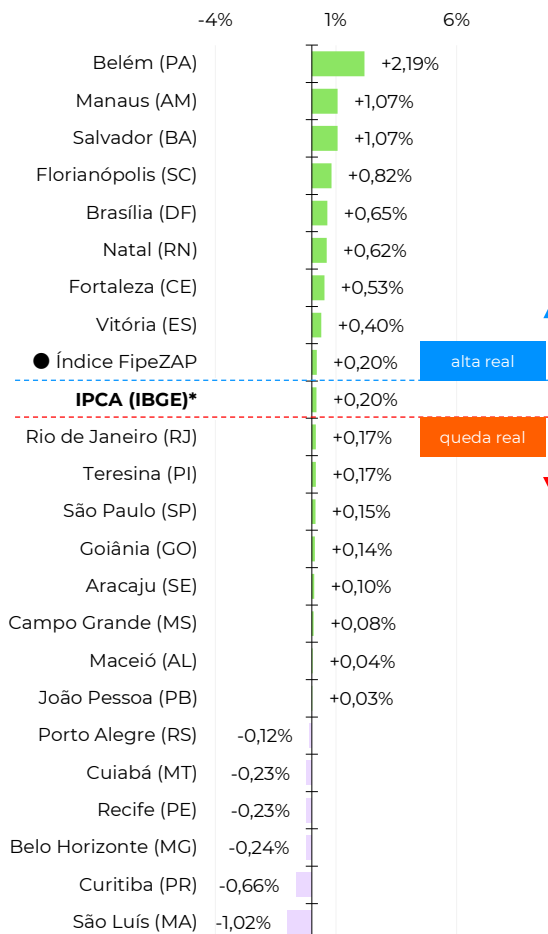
| | -4% | 1% | 6% |
|---|---|---|---|
| Belém (PA) | +2,19% | | |
| Manaus (AM) | +1,07% | | |
| Salvador (BA) | +1,07% | | |
| Florianópolis (SC) | +0,82% | | |
| Brasília (DF) | +0,65% | | |
| Natal (RN) | +0,62% | | |
| Fortaleza (CE) | +0,53% | | |
| Vitória (ES) | +0,40% | | |
| Índice FipeZAP | +0,20% | | |
| **IPCA (IBGE)*** | +0,20% | | |
| Rio de Janeiro (RJ) | +0,17% | | |
| Teresina (PI) | +0,17% | | |
| São Paulo (SP) | +0,15% | | |
| Goiânia (GO) | +0,14% | | |
| Aracaju (SE) | +0,10% | | |
| Campo Grande (MS) | +0,08% | | |
| Maceió (AL) | +0,04% | | |
| João Pessoa (PB) | +0,03% | | |
| Porto Alegre (RS) | -0,12% | | |
| Cuiabá (MT) | -0,23% | | |
| Recife (PE) | -0,23% | | |
| Belo Horizonte (MG) | -0,24% | | |
| Curitiba (PR) | -0,66% | | |
| São Luís (MA) | -1,02% | | |

alta real

queda real